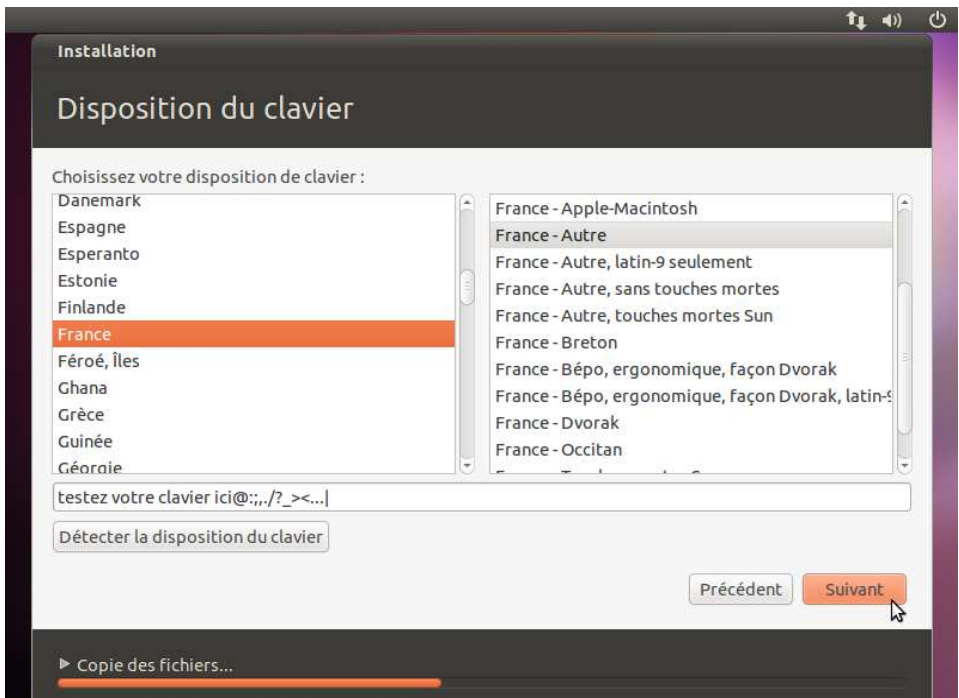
Installation

Disposition du clavier

Choisissez votre disposition de clavier :

Danemark
Espagne
Esperanto
Estonie
Finlande
France
Féroé, îles
Ghana
Grèce
Guinée
Géorgie

France - Apple-Macintosh
France - Autre
France - Autre, latin-9 seulement
France - Autre, sans touches mortes
France - Autre, touches mortes Sun
France - Breton
France - Bépo, ergonomique, façon Dvorak
France - Bépo, ergonomique, façon Dvorak, latin-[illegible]
France - Dvorak
France - Occitan

testez votre clavier ici@:;,./?_><...

Détecter la disposition du clavier

Précédent

Suivant

► Copie des fichiers...